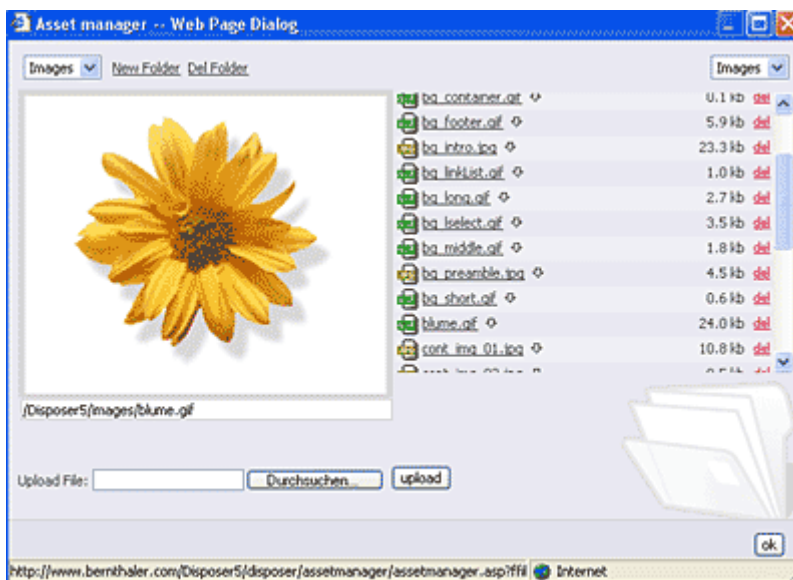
Asset manager -- Web Page Dialog

Images New Folder Del Folder

Images

| | | |
|---|---|---|
| bg_container.gif | 0.1 kb | del |
| bg_footer.gif | 5.9 kb | del |
| bg_intro.jpg | 23.3 kb | del |
| bg_linkList.gif | 1.0 kb | del |
| bg_long.gif | 2.7 kb | del |
| bg_lselect.gif | 3.5 kb | del |
| bg_middle.gif | 1.8 kb | del |
| bg_preamble.jpg | 4.5 kb | del |
| bg_short.gif | 0.6 kb | del |
| blume.gif | 24.0 kb | del |
| cont_img_01.jpg | 10.8 kb | del |
| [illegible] | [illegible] | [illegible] |

/Disposer5/images/blume.gif

Upload File: Durchsuchen... upload

ok

http://www.bernithaler.com/Disposer5/disposer/assetmanager/assetmanager.asp?ffil Internet